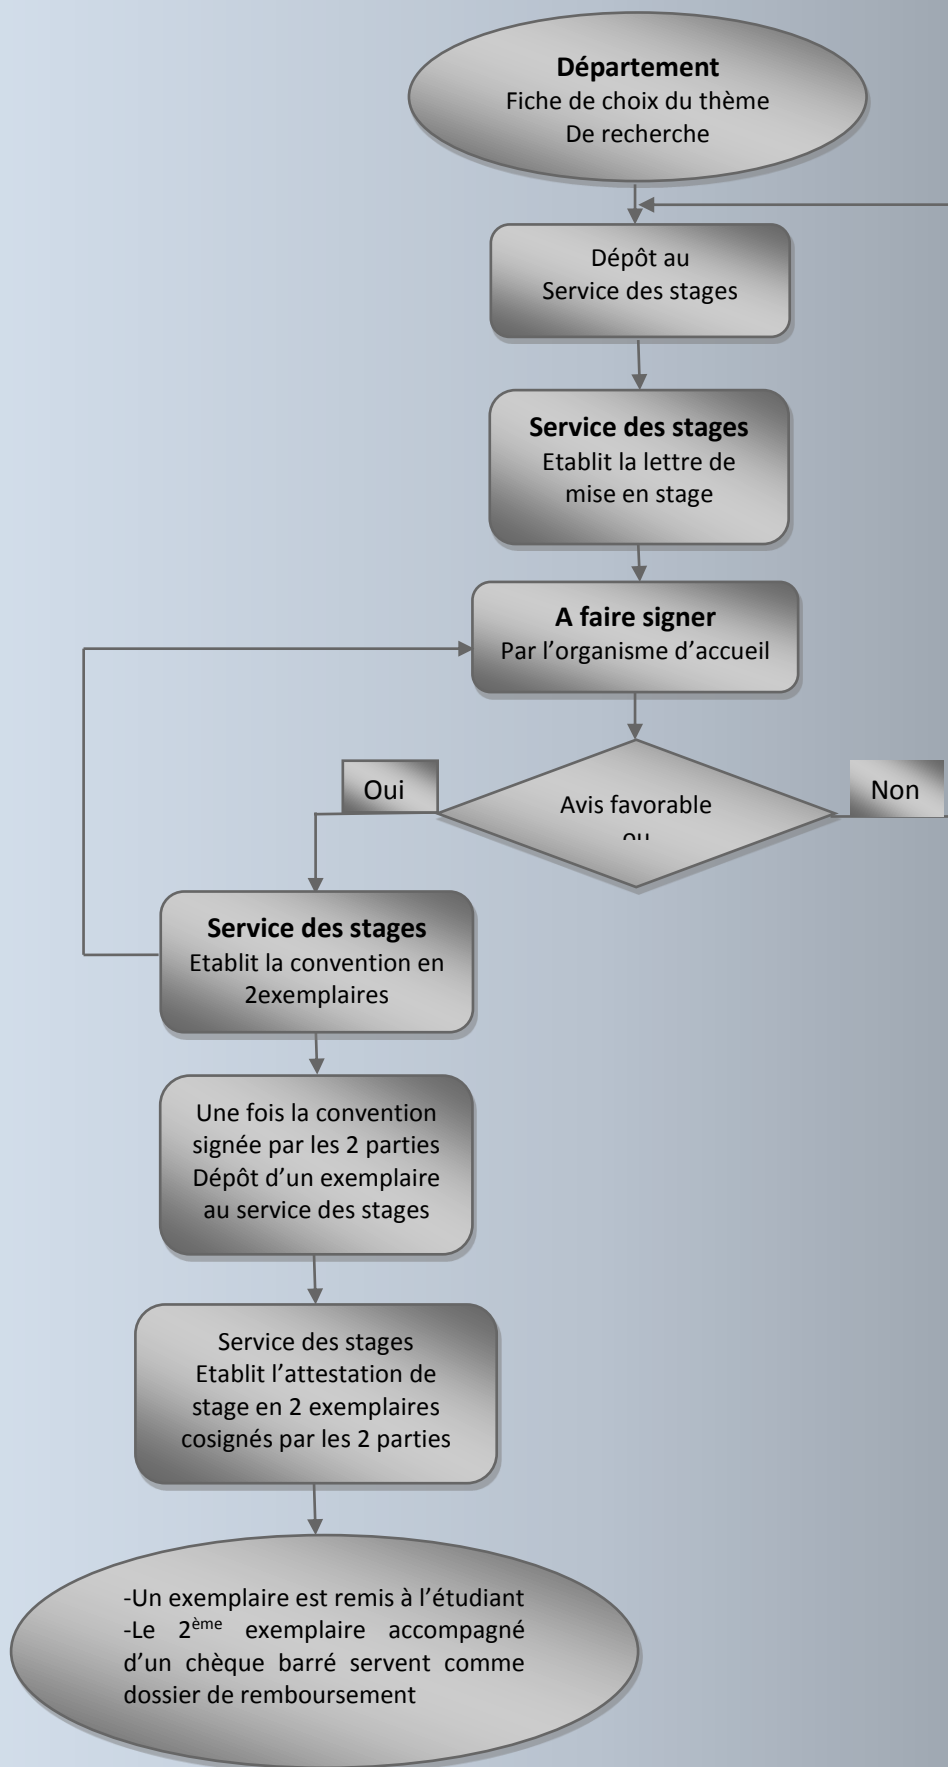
**Département**
Fiche de choix du thème
De recherche

Dépôt au
Service des stages

**Service des stages**
Etablit la lettre de
mise en stage

**A faire signer**
Par l'organisme d'accueil

Oui

Avis favorable
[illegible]

Non

**Service des stages**
Etablit la convention en
2exemplaires

Une fois la convention
signée par les 2 parties
Dépôt d'un exemplaire
au service des stages

Service des stages
Etablit l'attestation de
stage en 2 exemplaires
cosignés par les 2 parties

-Un exemplaire est remis à l'étudiant
-Le 2$^{ème}$ exemplaire accompagné d'un chèque barré servent comme dossier de remboursement